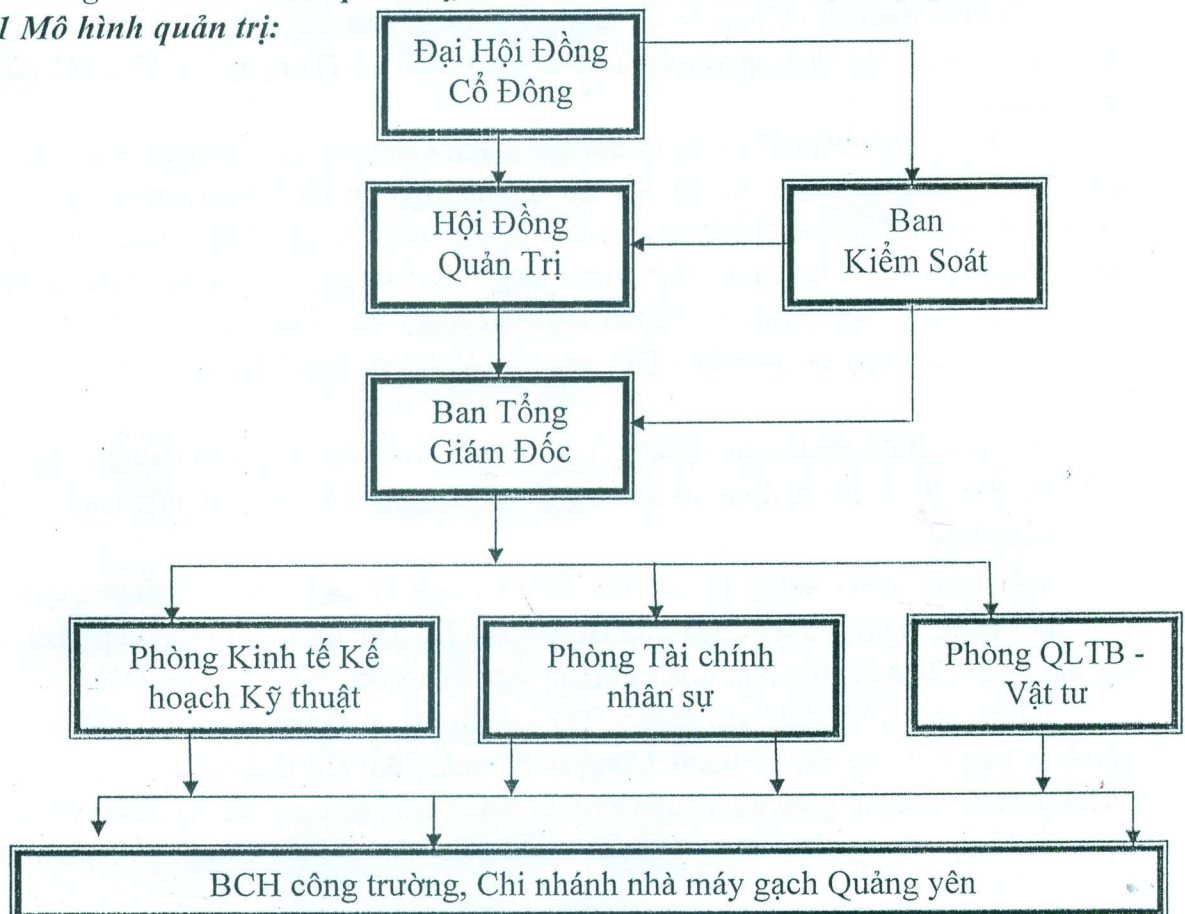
1 Mô hình quản trị:

Đại Hội Đồng Cổ Đông

Hội Đồng Quản Trị

Ban Kiểm Soát

Ban Tổng Giám Đốc

Phòng Kinh tế Kế hoạch Kỹ thuật

Phòng Tài chính nhân sự

Phòng QLTB - Vật tư

BCH công trường, Chi nhánh nhà máy gạch Quảng yên